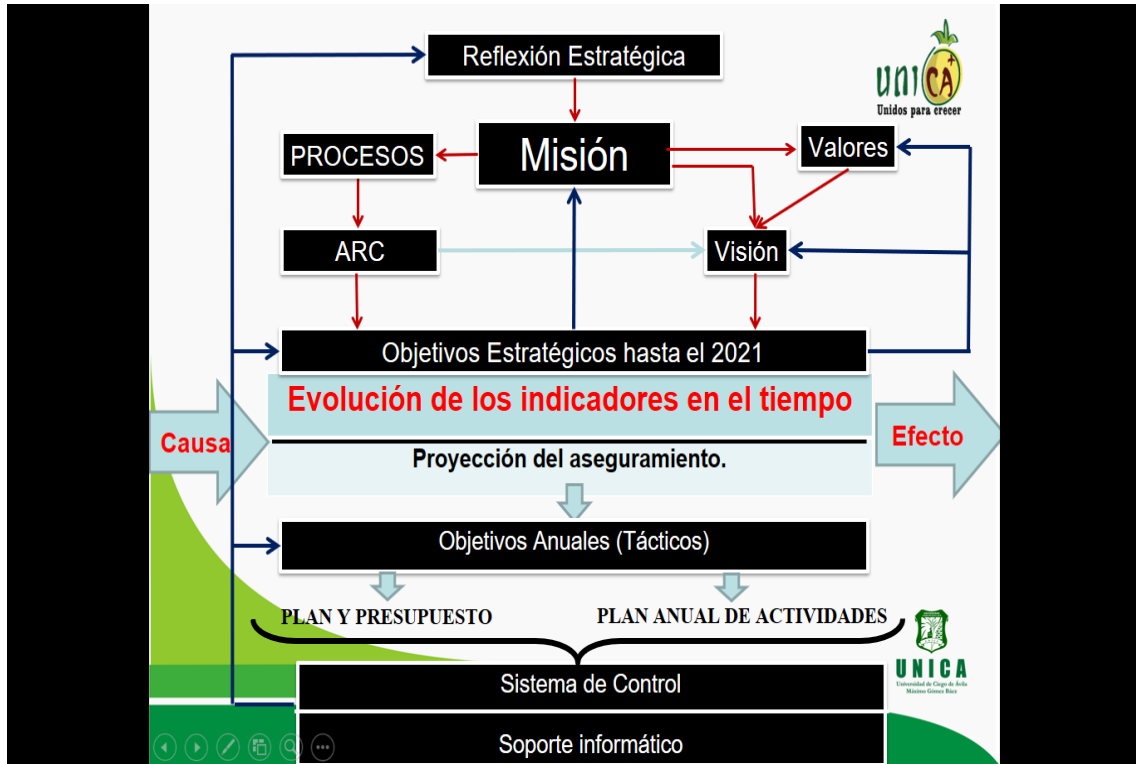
Reflexión Estratégica

UNICA
Unidos para crecer

PROCESOS

Misión

Valores

ARC

Visión

Objetivos Estratégicos hasta el 2021

Evolución de los indicadores en el tiempo

Causa

Efecto

Proyección del aseguramiento.

Objetivos Anuales (Tácticos)

PLAN Y PRESUPUESTO

PLAN ANUAL DE ACTIVIDADES

UNICA
Universidad de Ciego de Ávila Máximo Gómez Báez

Sistema de Control

Soporte informático